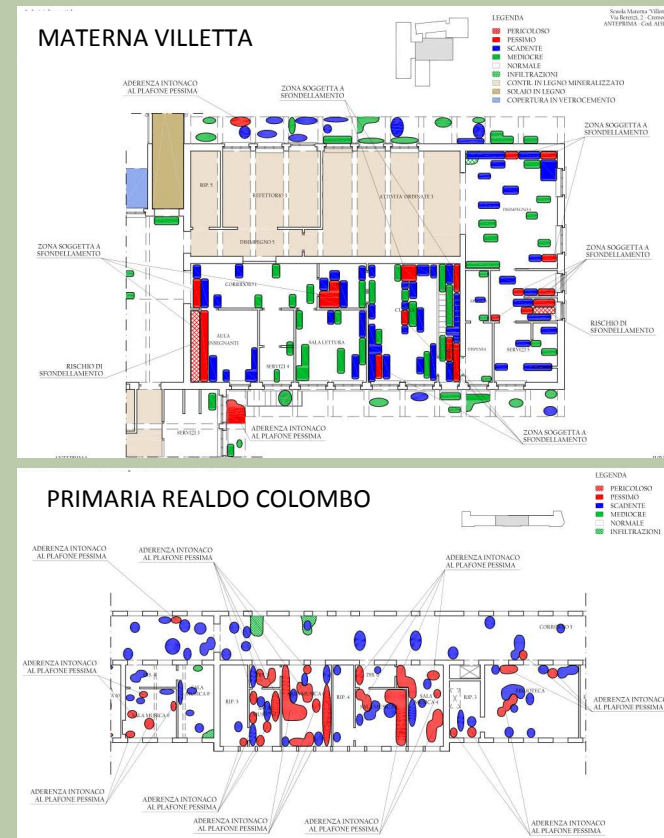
MATERNA VILLETTA

LEGENDA
PERICOLOSO
PESSIMO
SCADENTE
MEDIOCRE
NORMALE
INFILTRAZIONI
CONTR. IN LEGNO MINERALIZZATO
SOLAIO IN LEGNO
COPERTURA IN VETROCEMENTO

Scuola Materna "Villet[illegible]
Via Borgizzi, 2 - Cremo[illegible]
ANTEPRIMA · Cod. AUS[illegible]

ADERENZA INTONACO AL PLAFONE PESSIMA
ZONA SOGGETTA A SFONDELLAMENTO
ZONA SOGGETTA A SFONDELLAMENTO
ZONA SOGGETTA A SFONDELLAMENTO
ZONA SOGGETTA A SFONDELLAMENTO
RISCHIO DI SFONDELLAMENTO
RISCHIO DI SFONDELLAMENTO
ADERENZA INTONACO AL PLAFONE PESSIMA
ZONA SOGGETTA A SFONDELLAMENTO

RIP. 5
REFETTORIO 3
ATTIVITÀ ORDINATE 3
DORMITORIO
DISIMPEGNO 5
CORRIDOIO 1
AULA INSEGNANTI
SALA LETTURA
SERVIZI 4
SERVIZI 3
SERVIZI 5
DISPENSA

PRIMARIA REALDO COLOMBO

LEGENDA
PERICOLOSO
PESSIMO
SCADENTE
MEDIOCRE
NORMALE
INFILTRAZIONI

ADERENZA INTONACO AL PLAFONE PESSIMA
ADERENZA INTONACO AL PLAFONE PESSIMA
ADERENZA INTONACO AL PLAFONE PESSIMA
ADERENZA INTONACO AL PLAFONE PESSIMA
ADERENZA INTONACO AL PLAFONE PESSIMA
ADERENZA INTONACO AL PLAFONE PESSIMA
ADERENZA INTONACO AL PLAFONE PESSIMA
ADERENZA INTONACO AL PLAFONE PESSIMA
ADERENZA INTONACO AL PLAFONE PESSIMA
ADERENZA INTONACO AL PLAFONE PESSIMA

CORRIDOIO 1
RIP. 3
RIP. 4
RIP. 3
AULA MUSICA